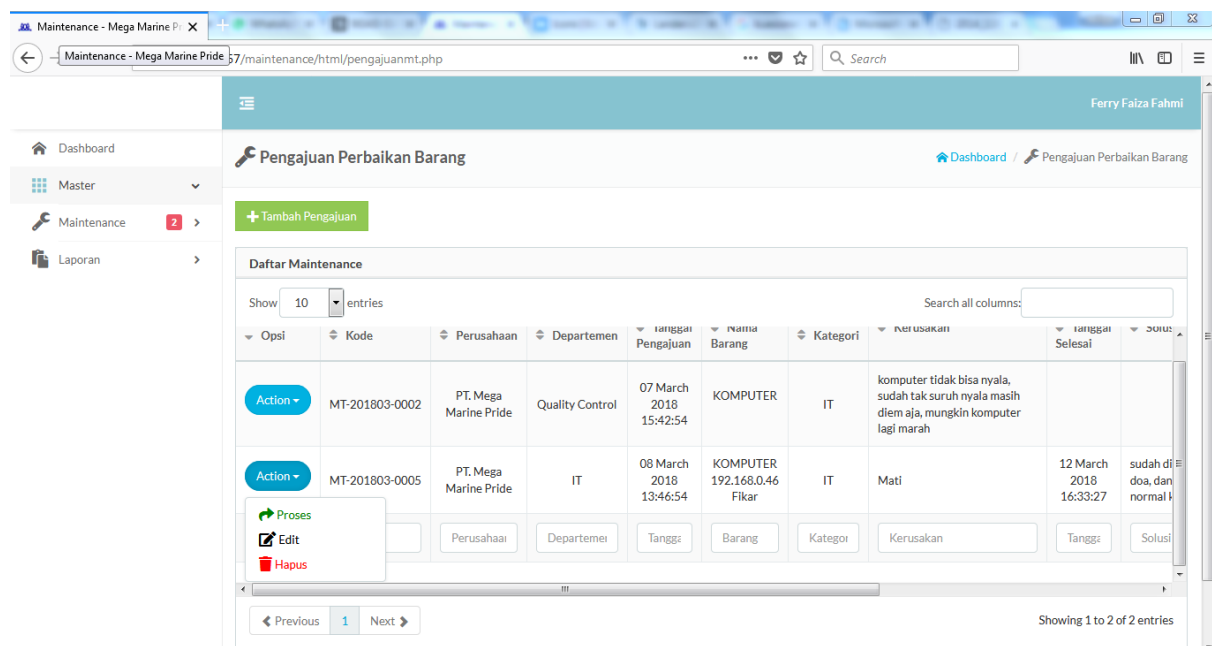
Maintenance - Mega Marine Pr
Maintenance - Mega Marine Pride
57/maintenance/html/pengajuanmt.php
Search

Ferry Faiza Fahmi

Dashboard
Master
Maintenance 2
Laporan

Pengajuan Perbaikan Barang
Dashboard / Pengajuan Perbaikan Barang

Tambah Pengajuan

Daftar Maintenance

Show 10 entries
Search all columns:

| Opsi | Kode | Perusahaan | Departemen | Tanggal Pengajuan | Nama Barang | Kategori | Kerusakan | Tanggal Selesai | Solusi |
|---|---|---|---|---|---|---|---|---|---|
| Action | MT-201803-0002 | PT. Mega Marine Pride | Quality Control | 07 March 2018 15:42:54 | KOMPUTER | IT | komputer tidak bisa nyala, sudah tak suruh nyala masih diem aja, mungkin komputer lagi marah | | |
| Action | MT-201803-0005 | PT. Mega Marine Pride | IT | 08 March 2018 13:46:54 | KOMPUTER 192.168.0.46 Fikar | IT | Mati | 12 March 2018 16:33:27 | sudah di doa, dan normal k |
| | | Perusahaan | Departemen | Tangga | Barang | Kategori | Kerusakan | Tangga | Solusi |

Proses
Edit
Hapus

Previous 1 Next
Showing 1 to 2 of 2 entries